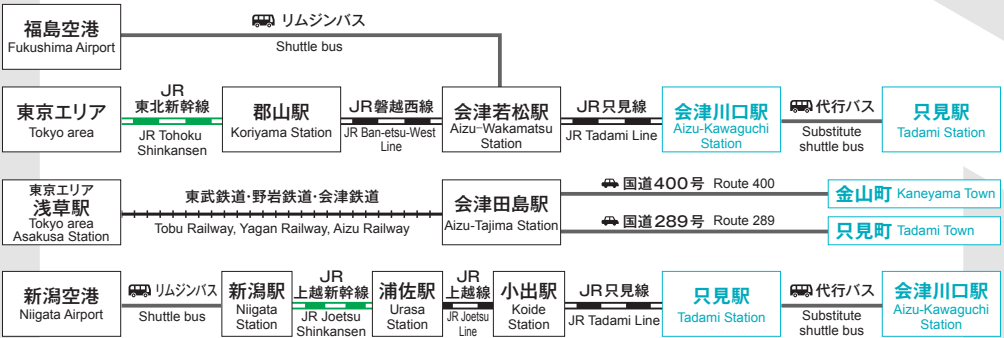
福島空港
Fukushima Airport

リムジンバス
Shuttle bus

東京エリア
Tokyo area

JR
東北新幹線
JR Tohoku Shinkansen

郡山駅
Koriyama Station

JR磐越西線
JR Ban-etsu-West Line

会津若松駅
Aizu-Wakamatsu Station

JR只見線
JR Tadami Line

会津川口駅
Aizu-Kawaguchi Station

代行バス
Substitute shuttle bus

只見駅
Tadami Station

東京エリア
浅草駅
Tokyo area
Asakusa Station

東武鉄道・野岩鉄道・会津鉄道
Tobu Railway, Yagan Railway, Aizu Railway

会津田島駅
Aizu-Tajima Station

国道400号 Route 400

金山町 Kaneyama Town

国道289号 Route 289

只見町 Tadami Town

新潟空港
Niigata Airport

リムジンバス
Shuttle bus

新潟駅
Niigata Station

JR
上越新幹線
JR Joetsu Shinkansen

浦佐駅
Urasa Station

JR
上越線
JR Joetsu Line

小出駅
Koide Station

JR只見線
JR Tadami Line

只見駅
Tadami Station

代行バス
Substitute shuttle bus

会津川口駅
Aizu-Kawaguchi Station